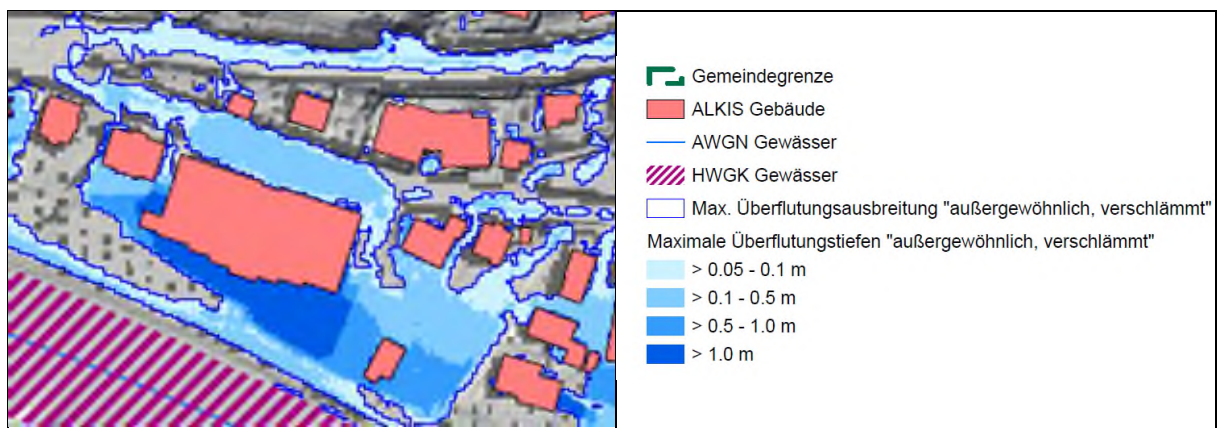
Gemeindegrenze
ALKIS Gebäude
AWGN Gewässer
HWGK Gewässer
Max. Überflutungsausbreitung "außergewöhnlich, verschlämmt"
Maximale Überflutungstiefen "außergewöhnlich, verschlämmt"
> 0.05 - 0.1 m
> 0.1 - 0.5 m
> 0.5 - 1.0 m
> 1.0 m